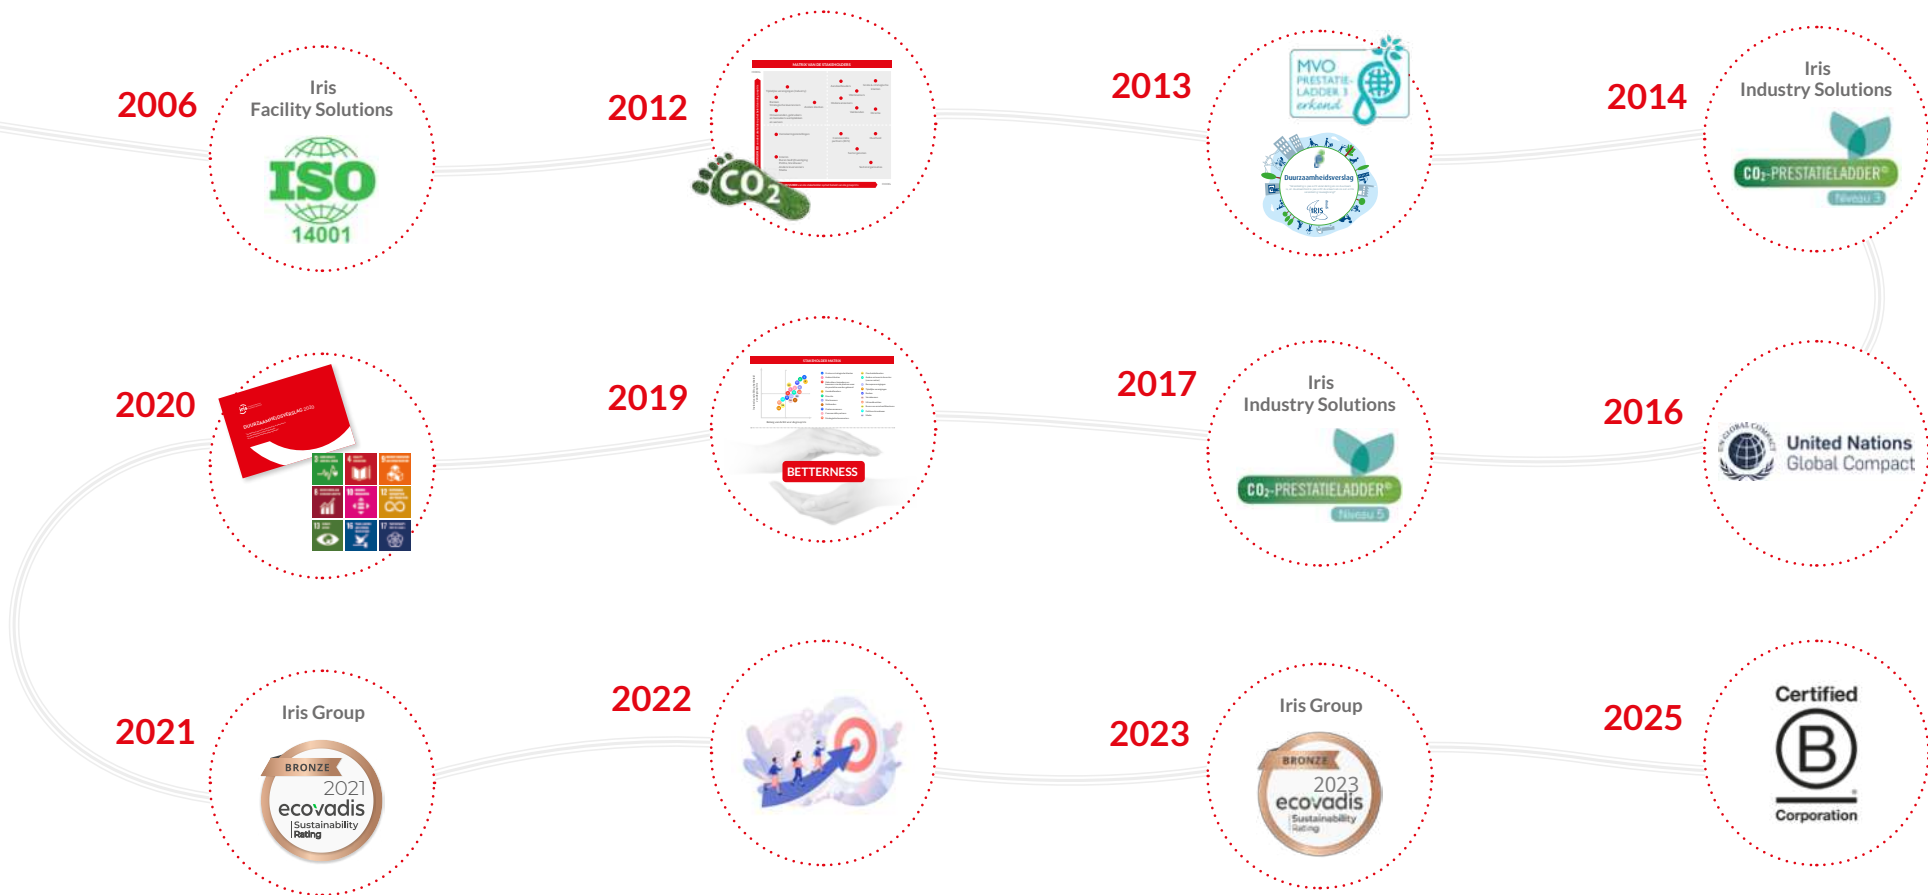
2006

Iris
Facility Solutions

ISO
14001

2012

MATRIX VAN DE STAKEHOLDERS

$CO_2$

2013

MVO
PRESTATIELADDER 3
erkend

Duurzaamheidsverslag

IRIS

2014

Iris
Industry Solutions

$CO_2$-PRESTATIELADDER®
Niveau 3

2020

DUURZAAMHEIDSVERSLAG 2020

2019

STAKEHOLDER MATRIX

BETTERNESS

2017

Iris
Industry Solutions

$CO_2$-PRESTATIELADDER®
Niveau 5

2016

United Nations
Global Compact

2021

Iris Group

BRONZE
2021
ecovadis
Sustainability
Rating

2022

2023

Iris Group

BRONZE
2023
ecovadis
Sustainability
Rating

2025

Certified
B
Corporation